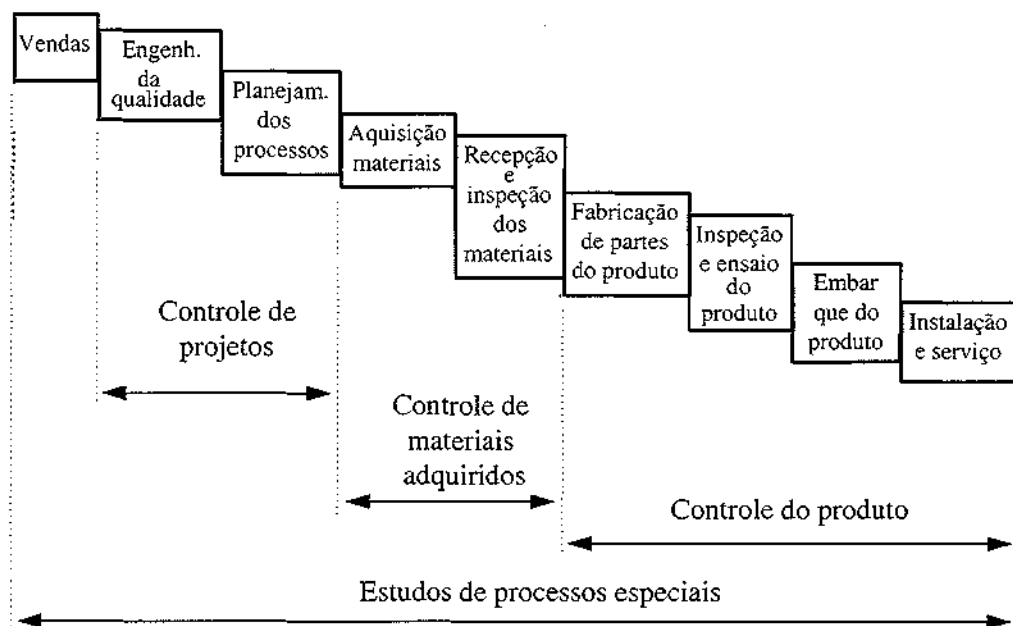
Vendas

Engenh. da qualidade

Planejam. dos processos

Aquisição materiais

Recepção e inspeção dos materiais

Fabricação de partes do produto

Inspeção e ensaio do produto

Embar que do produto

Instalação e serviço

Controle de projetos

Controle de materiais adquiridos

Controle do produto

Estudos de processos especiais